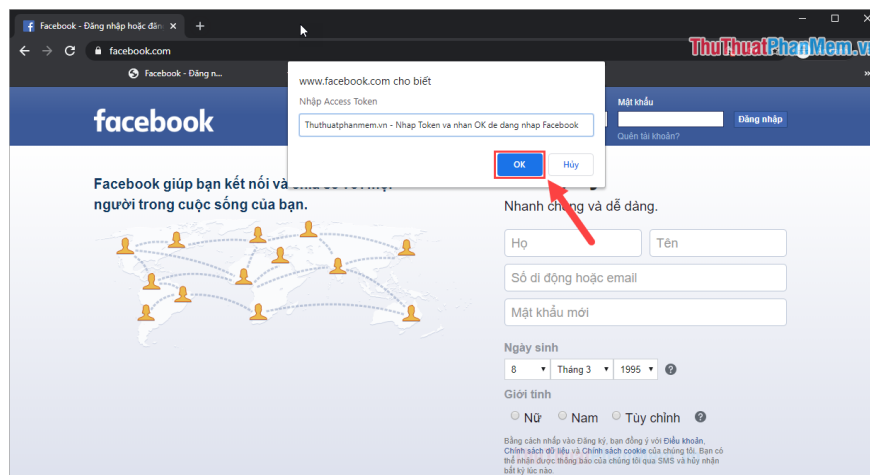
Facebook - Đăng nhập hoặc đăng

facebook.com

Facebook - Đăng n...

ThuThuatPhanMem.vn

facebook

Mật khẩu

Đăng nhập

Quên tài khoản?

www.facebook.com cho biết

Nhập Access Token

Thuthuatphanmem.vn - Nhap Token va nhan OK de dang nhap Facebook

OK

Hủy

Facebook giúp bạn kết nối và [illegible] người trong cuộc sống của bạn.

Nhanh chóng và dễ dàng.

Họ

Tên

Số di động hoặc email

Mật khẩu mới

Ngày sinh

8

Tháng 3

1995

Giới tính

Nữ

Nam

Tùy chỉnh

Bằng cách nhấp vào Đăng ký, bạn đồng ý với Điều khoản, Chính sách dữ liệu và Chính sách cookie của chúng tôi. Bạn có thể nhận được thông báo của chúng tôi qua SMS và hủy nhận bất kỳ lúc nào.